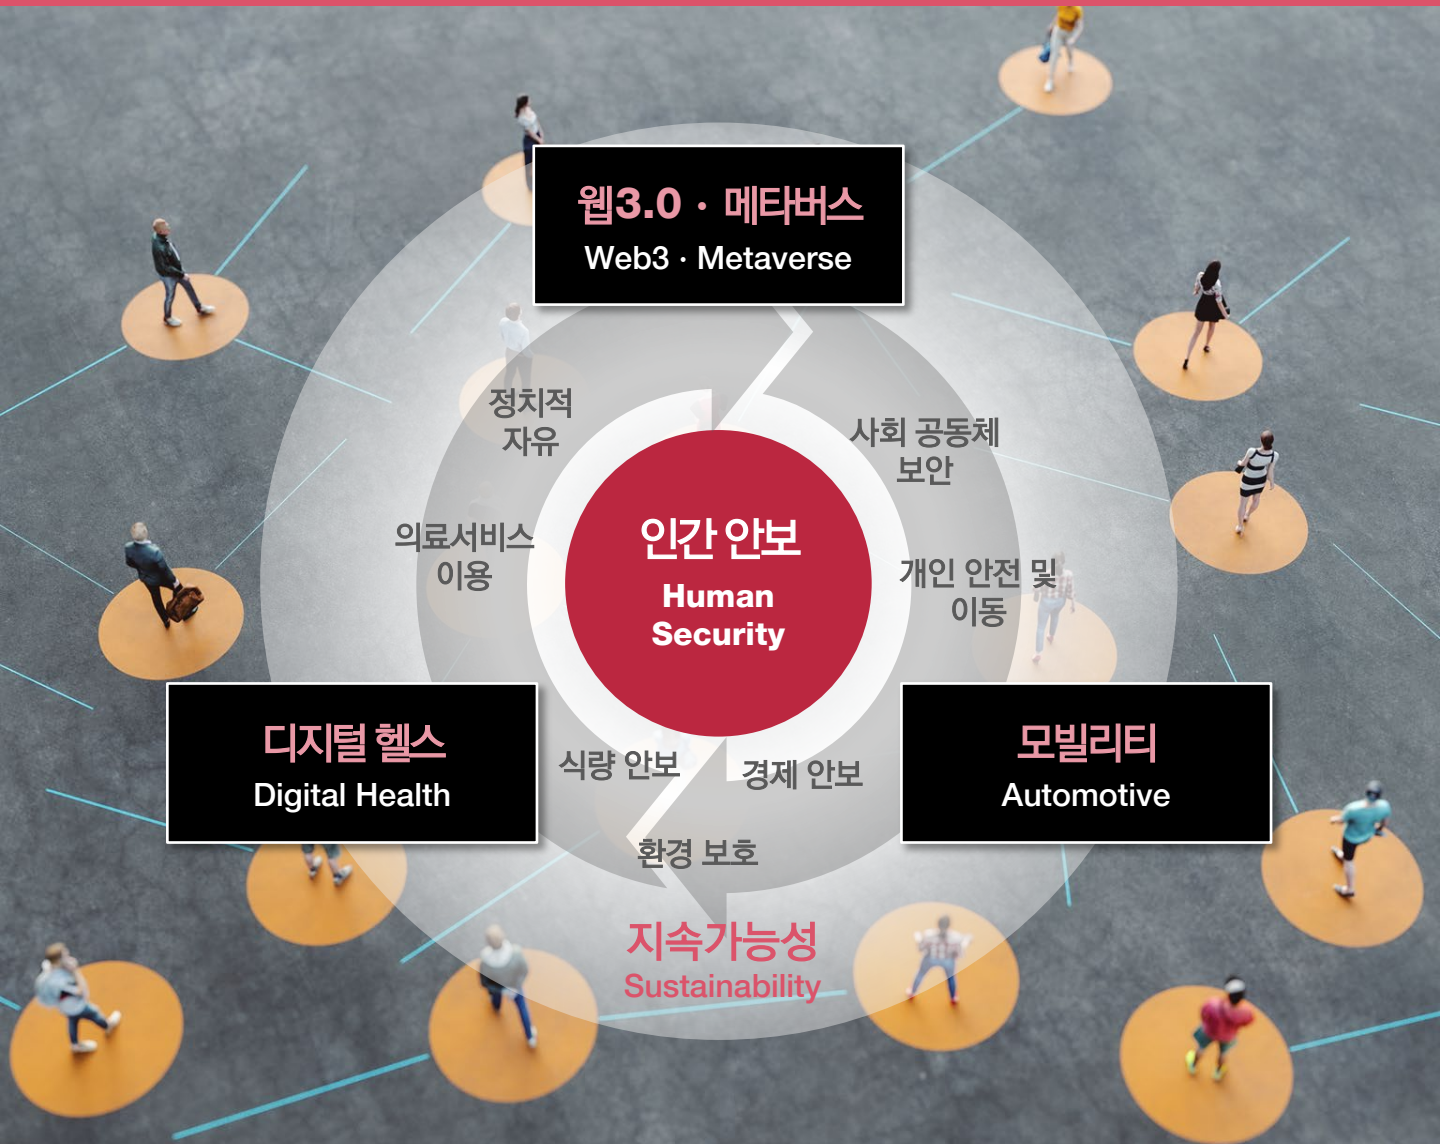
웹3.0 · 메타버스
Web3 · Metaverse

정치적 자유

사회 공동체 보안

의료서비스 이용

인간 안보
Human Security

개인 안전 및 이동

디지털 헬스
Digital Health

식량 안보

경제 안보

모빌리티
Automotive

환경 보호

지속가능성
Sustainability